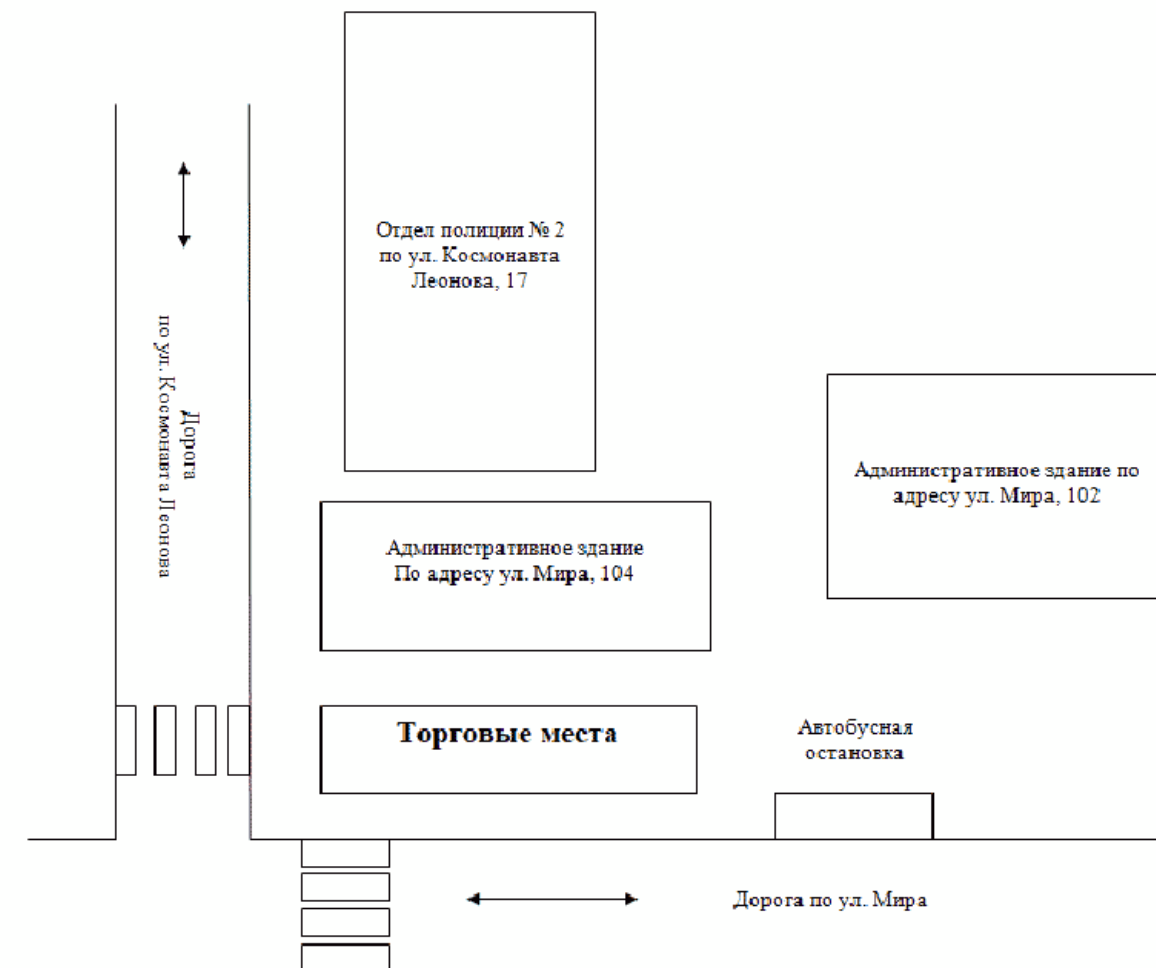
Отдел полиции № 2 по ул. Космонавта Леонова, 17

Дорога по ул. Космонавта Леонова

Административное здание по адресу ул. Мира, 102

Административное здание По адресу ул. Мира, 104

Торговые места

Автобусная остановка

Дорога по ул. Мира